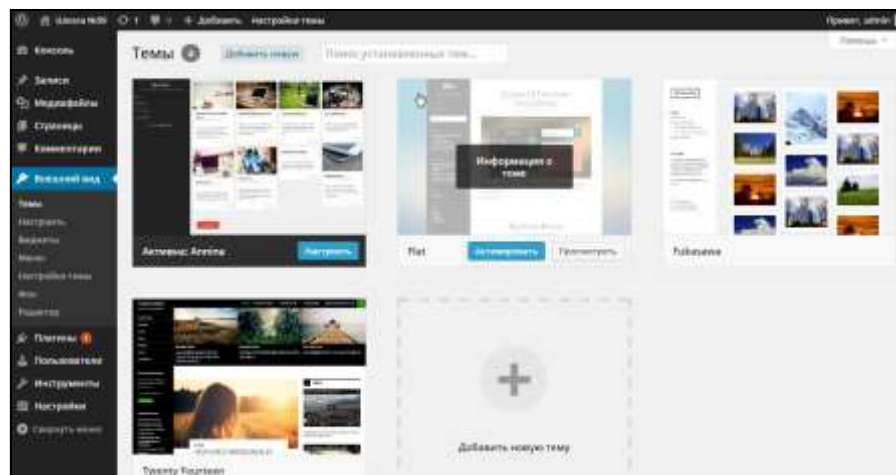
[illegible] 1 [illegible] + Добавить Настройки темы

Привет, admin

Помощь

Консоль

Записи

Медиафайлы

Страницы

Комментарии

Внешний вид

Темы

Настроить

Виджеты

Меню

Настройки темы

Фон

Редактор

Плагины

Пользователи

Инструменты

Настройки

Свернуть меню

Темы 4

Добавить новую

Поиск установленных тем...

Активна: Annina

Настроить

Информация о теме

Flat

Активировать

Просмотреть

Fullscreen

Twenty Fourteen

Добавить новую тему